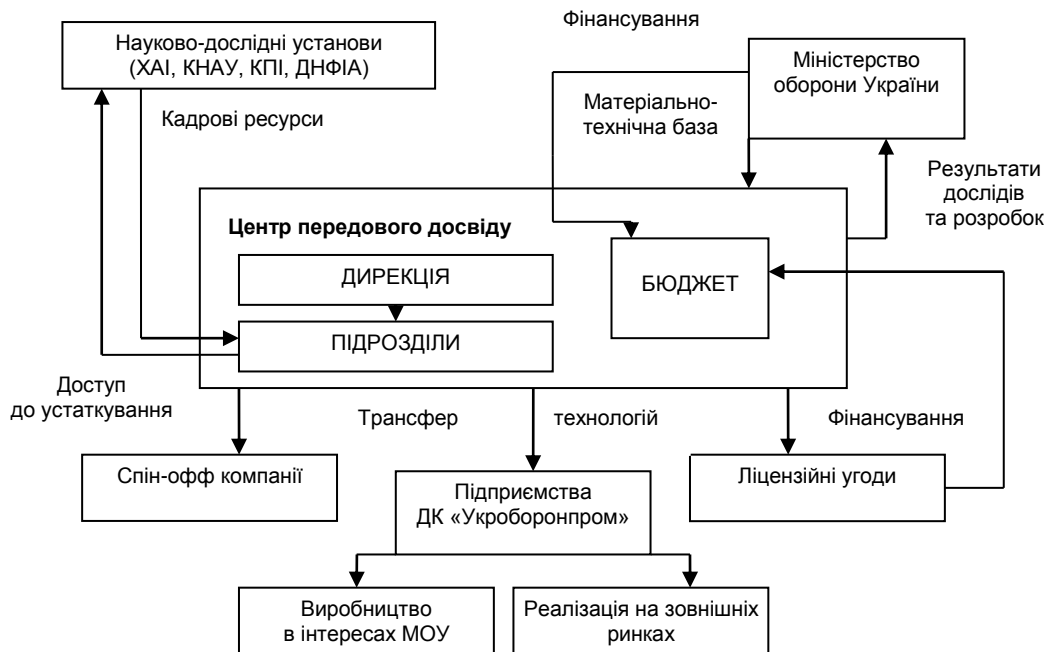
Фінансування

Науково-дослідні установи (ХАІ, КНАУ, КПІ, ДНФІА)

Кадрові ресурси

Міністерство оборони України

Матеріально-технічна база

Результати дослідів та розробок

Центр передового досвіду

ДИРЕКЦІЯ

ПІДРОЗДІЛИ

БЮДЖЕТ

Доступ до устаткування

Трансфер

технологій

Фінансування

Спін-офф компанії

Підприємства ДК «Укроборонпром»

Ліцензійні угоди

Виробництво в інтересах МОУ

Реалізація на зовнішніх ринках